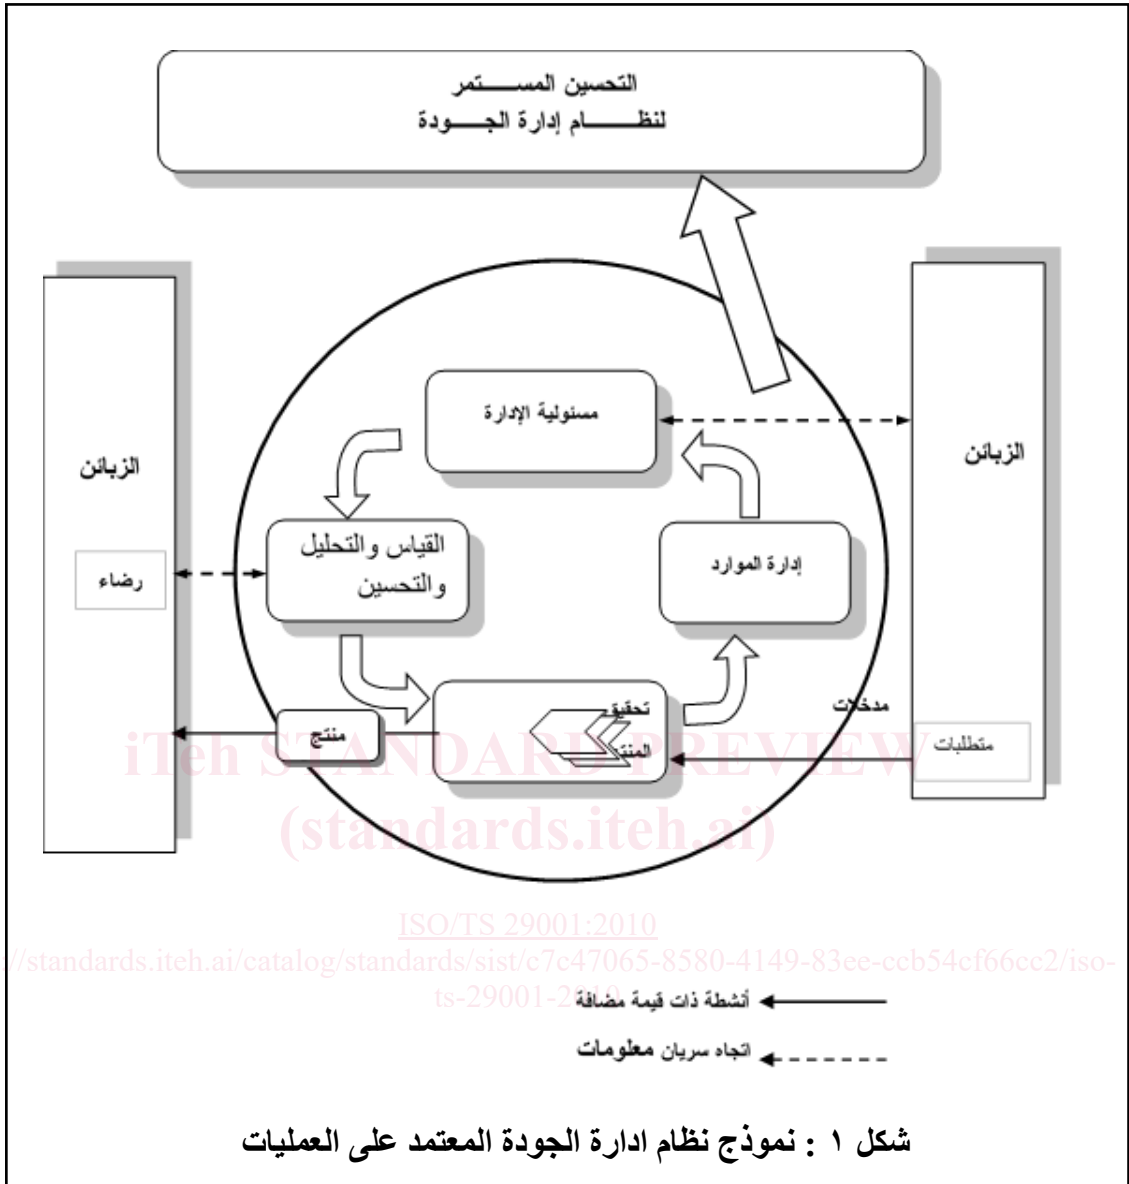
التحسين المســـــتمر
لنظـــــــام إدارة الجـــودة

الزبائن

رضاء

مسئولية الإدارة

القياس والتحليل والتحسين

إدارة الموارد

الزبائن

مدخلات

متطلبات

تحقيق المنتج

منتج

iTeh STANDARD PREVIEW
(standards.iteh.ai)

ISO/TS 29001:2010
https://standards.iteh.ai/catalog/standards/sist/c7c47065-8580-4149-83ee-ccb54cf66cc2/iso-ts-29001-2010

أنشطة ذات قيمة مضافة

اتجاه سريان معلومات

شكل ١ : نموذج نظام ادارة الجودة المعتمد على العمليات